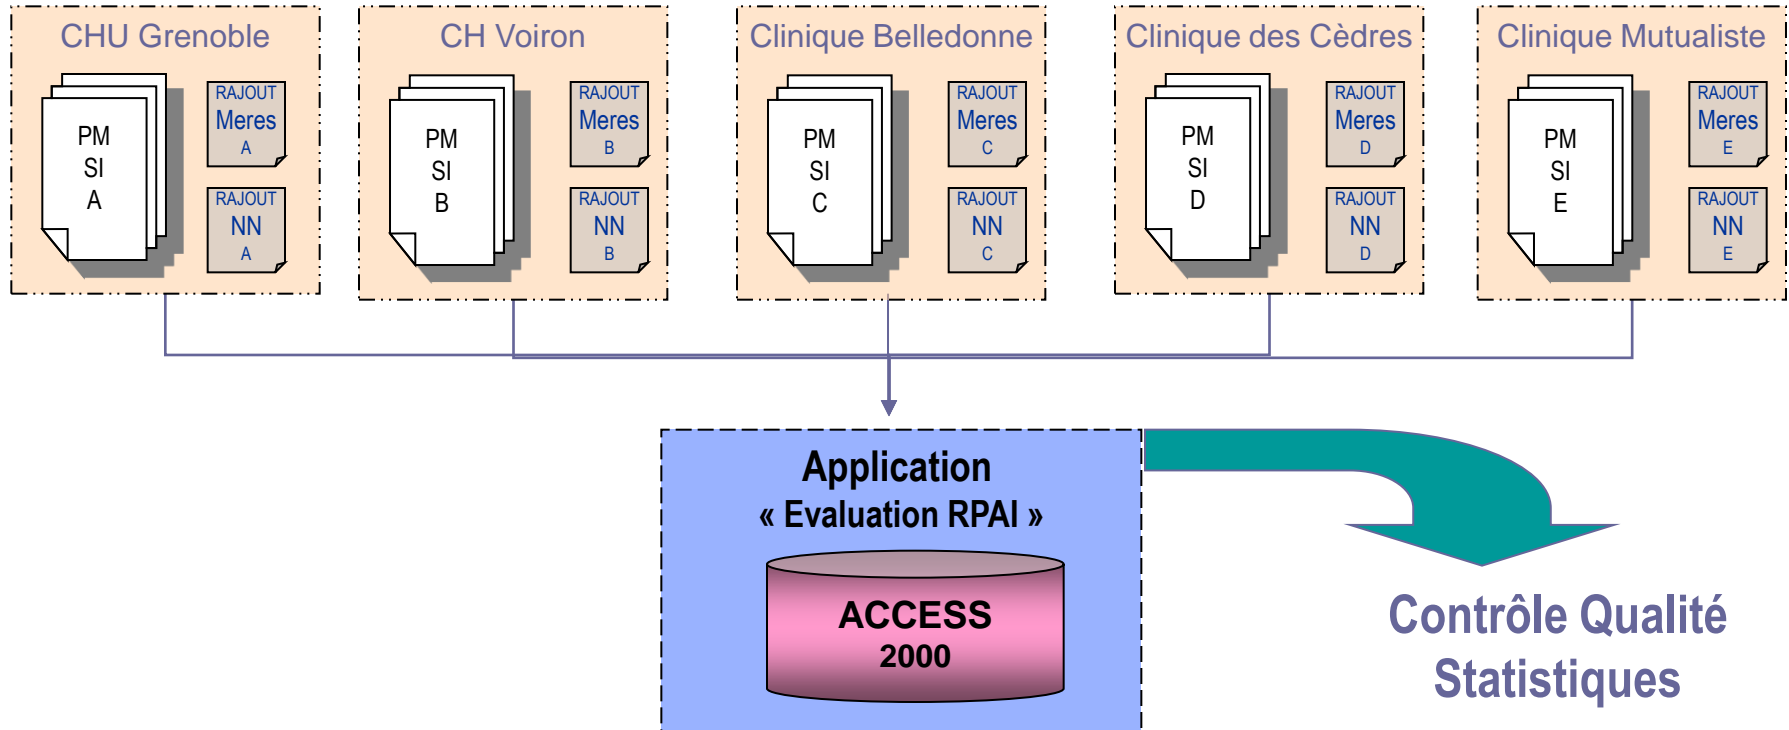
CHU Grenoble

PM SI A

RAJOUT Meres A

RAJOUT NN A

CH Voiron

PM SI B

RAJOUT Meres B

RAJOUT NN B

Clinique Belledonne

PM SI C

RAJOUT Meres C

RAJOUT NN C

Clinique des Cèdres

PM SI D

RAJOUT Meres D

RAJOUT NN D

Clinique Mutualiste

PM SI E

RAJOUT Meres E

RAJOUT NN E

Application
« Evaluation RPAI »

ACCESS
2000

Contrôle Qualité
Statistiques